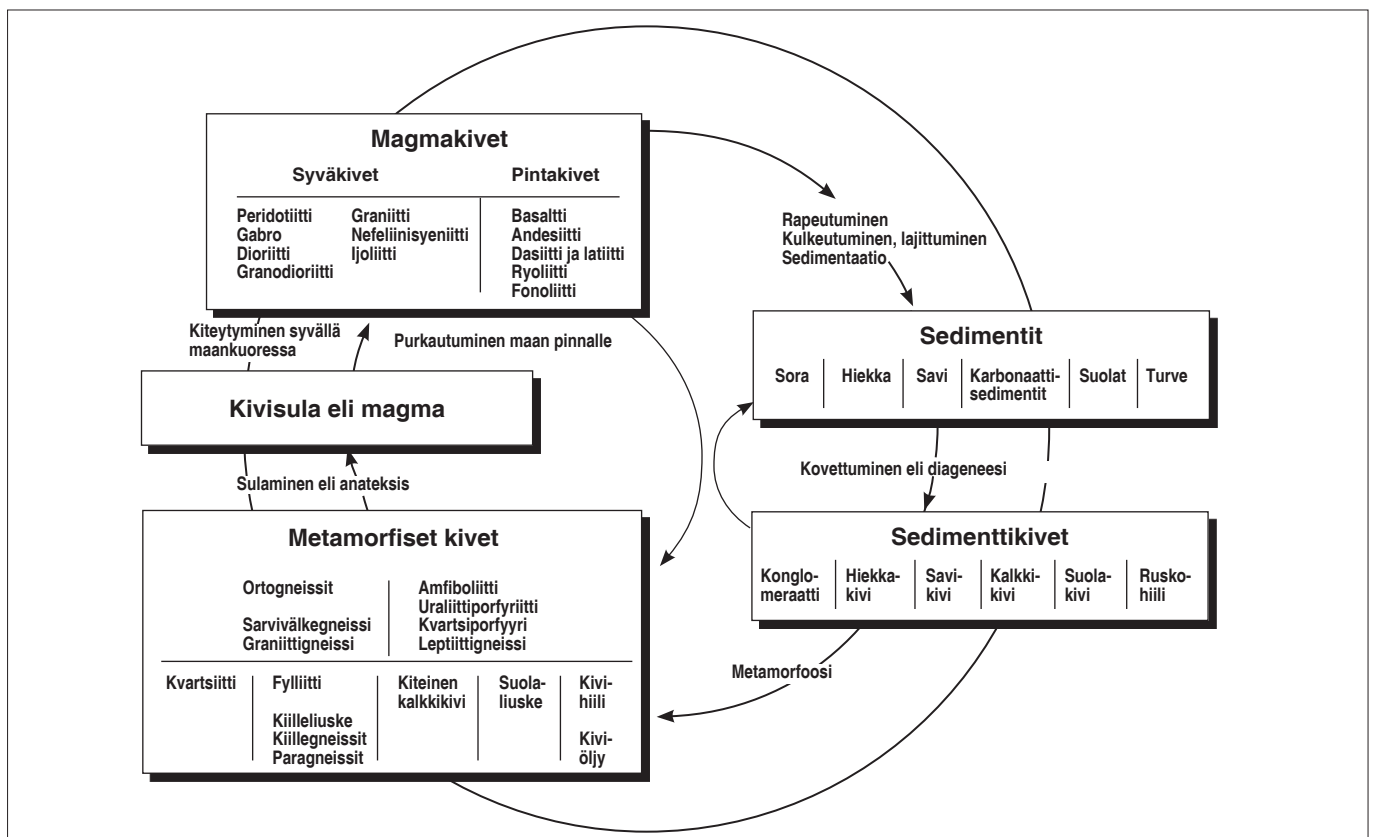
Magmakivet

Syväkivet

Peridotiitti
Gabro
Dioriitti
Granodioriitti

Graniitti
Nefeliinisyeniitti
Ijoliitti

Pintakivet

Basaltti
Andesiitti
Dasiitti ja latiitti
Ryoliitti
Fonoliitti

Rapeutuminen
Kulkeutuminen, lajittuminen
Sedimentaatio

Sedimentit

| Sora | Hiekka | Savi | Karbonaattisedimentit | Suolat | Turve |
|---|---|---|---|---|---|

Kiteytyminen syvällä maankuoressa

Purkautuminen maan pinnalle

Kivisula eli magma

Sulaminen eli anateksis

Kovettuminen eli diageneesi

Sedimenttikivet

| Konglomeraatti | Hiekkakivi | Savikivi | Kalkkikivi | Suolakivi | Ruskohiili |
|---|---|---|---|---|---|

Metamorfoosi

Metamorfiset kivet

Ortogneissit

Sarvivälkegneissi
Graniittigneissi

Amfiboliitti
Uraliittiporfyriitti
Kvartsiporfyyri
Leptiittigneissi

| Kvartsiitti | Fylliitti Kiilleliuske Kiillegneissit Paragneissit | Kiteinen kalkkikivi | Suolaliuske | Kivihiili Kiviöljy |
|---|---|---|---|---|